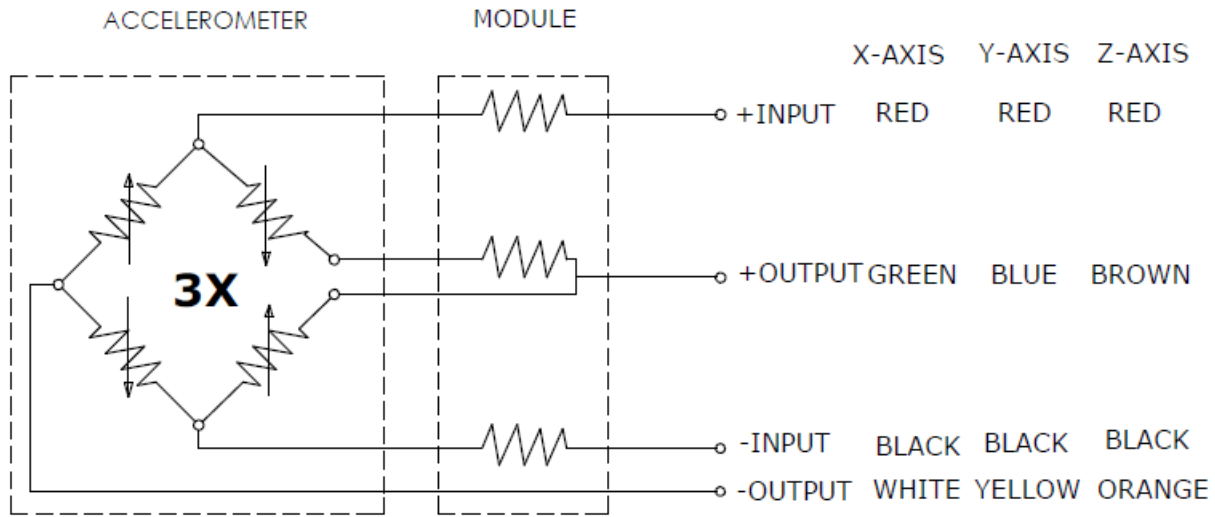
ACCELEROMETER

MODULE

3X

| | X-AXIS | Y-AXIS | Z-AXIS |
|---|---|---|---|
| +INPUT | RED | RED | RED |
| +OUTPUT | GREEN | BLUE | BROWN |
| -INPUT | BLACK | BLACK | BLACK |
| -OUTPUT | WHITE | YELLOW | ORANGE |